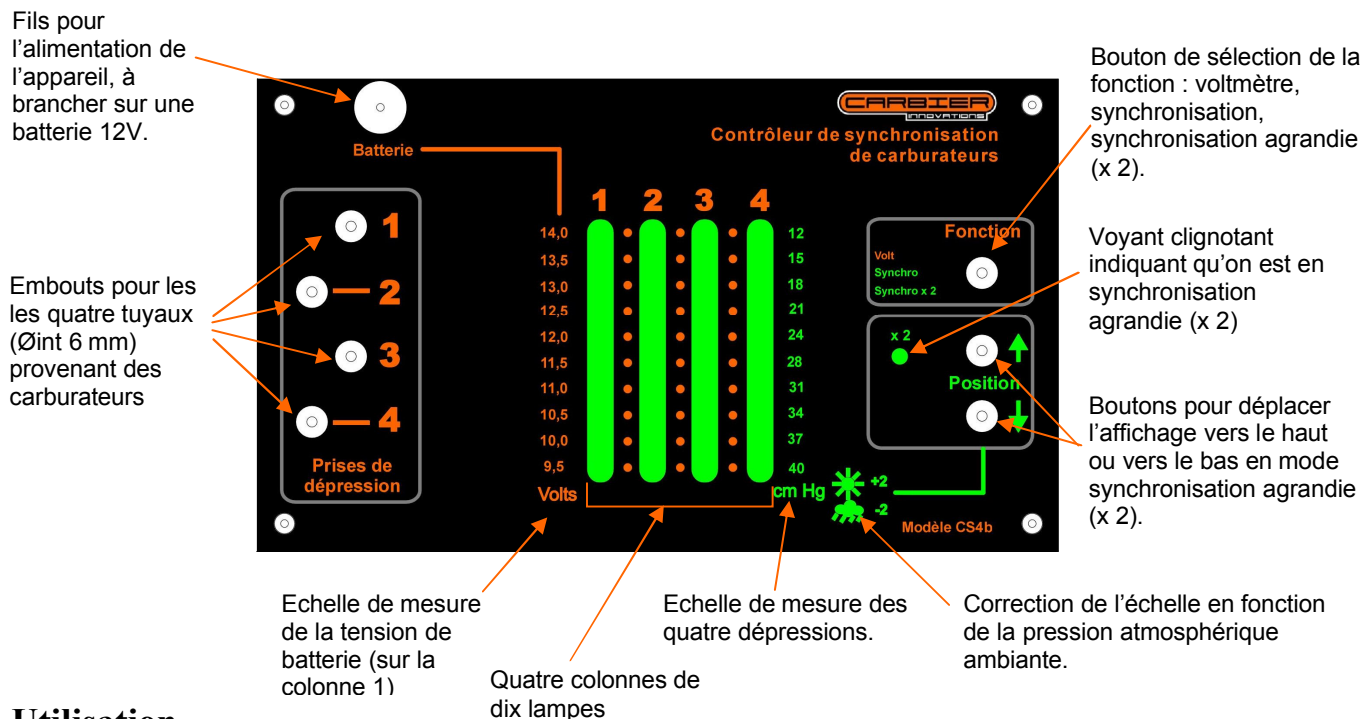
Fils pour l'alimentation de l'appareil, à brancher sur une batterie 12V.

Bouton de sélection de la fonction : voltmètre, synchronisation, synchronisation agrandie (x 2).

CARBIER INNOVATIONS

Contrôleur de synchronisation de carburateurs

Batterie

Embouts pour les les quatre tuyaux (Øint 6 mm) provenant des carburateurs

1
2
3
4

Prises de dépression

1 2 3 4

| 14,0 | 12 |
|---|---|
| 13,5 | 15 |
| 13,0 | 18 |
| 12,5 | 21 |
| 12,0 | 24 |
| 11,5 | 28 |
| 11,0 | 31 |
| 10,5 | 34 |
| 10,0 | 37 |
| 9,5 | 40 |

Volts

cm Hg

Fonction
Volt
Synchro
Synchro x 2

Voyant clignotant indiquant qu'on est en synchronisation agrandie (x 2)

x 2

Position

Boutons pour déplacer l'affichage vers le haut ou vers le bas en mode synchronisation agrandie (x 2).

+2
-2

Modèle CS4b

Echelle de mesure de la tension de batterie (sur la colonne 1)

Quatre colonnes de dix lampes

Echelle de mesure des quatre dépressions.

Correction de l'échelle en fonction de la pression atmosphérique ambiante.

Utilisation